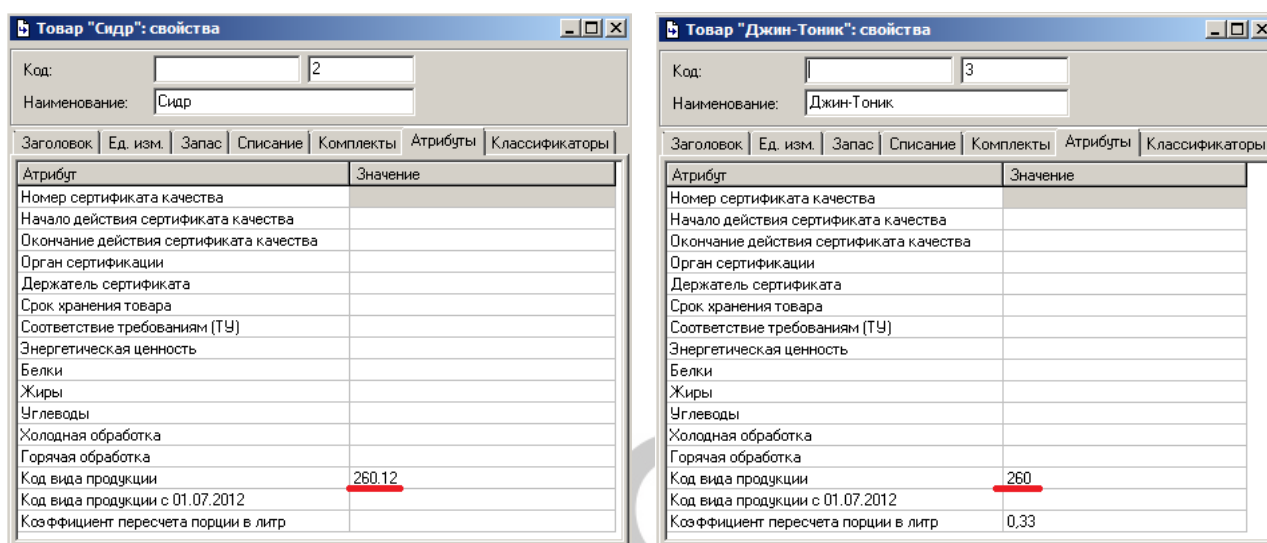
Товар "Сидр": свойства

Код: 2
Наименование: Сидр

Заголовок | Ед. изм. | Запас | Списание | Комплекты | Атрибуты | Классификаторы

| Атрибут | Значение |
|---|---|
| Номер сертификата качества | |
| Начало действия сертификата качества | |
| Окончание действия сертификата качества | |
| Орган сертификации | |
| Держатель сертификата | |
| Срок хранения товара | |
| Соответствие требованиям (ТУ) | |
| Энергетическая ценность | |
| Белки | |
| Жиры | |
| Углеводы | |
| Холодная обработка | |
| Горячая обработка | |
| Код вида продукции | 260.12 |
| Код вида продукции с 01.07.2012 | |
| Коэффициент пересчета порции в литр | |

Товар "Джин-Тоник": свойства

Код: 3
Наименование: Джин-Тоник

Заголовок | Ед. изм. | Запас | Списание | Комплекты | Атрибуты | Классификаторы

| Атрибут | Значение |
|---|---|
| Номер сертификата качества | |
| Начало действия сертификата качества | |
| Окончание действия сертификата качества | |
| Орган сертификации | |
| Держатель сертификата | |
| Срок хранения товара | |
| Соответствие требованиям (ТУ) | |
| Энергетическая ценность | |
| Белки | |
| Жиры | |
| Углеводы | |
| Холодная обработка | |
| Горячая обработка | |
| Код вида продукции | 260 |
| Код вида продукции с 01.07.2012 | |
| Коэффициент пересчета порции в литр | 0,33 |